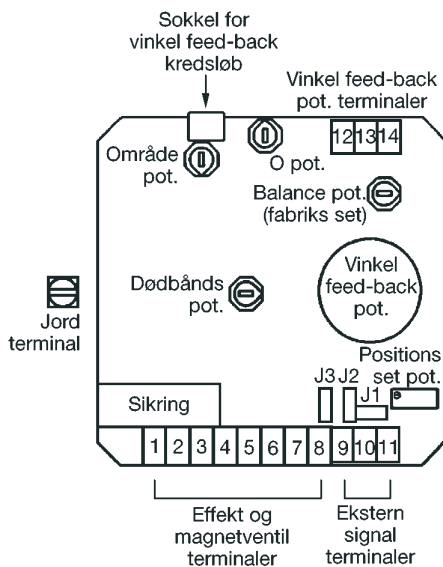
Sokkel for vinkel feed-back kredsløb

Vinkel feed-back pot. terminaler

12 13 14

Område pot.

O pot.

Balance pot. (fabriks set)

Vinkel feed-back pot.

Dødbånds pot.

Jord terminal

Positions set pot.

J3 J2 J1

Sikring

1 2 3 4 5 6 7 8 9 10 11

Effekt og magnetventil terminaler

Ekstern signal terminaler